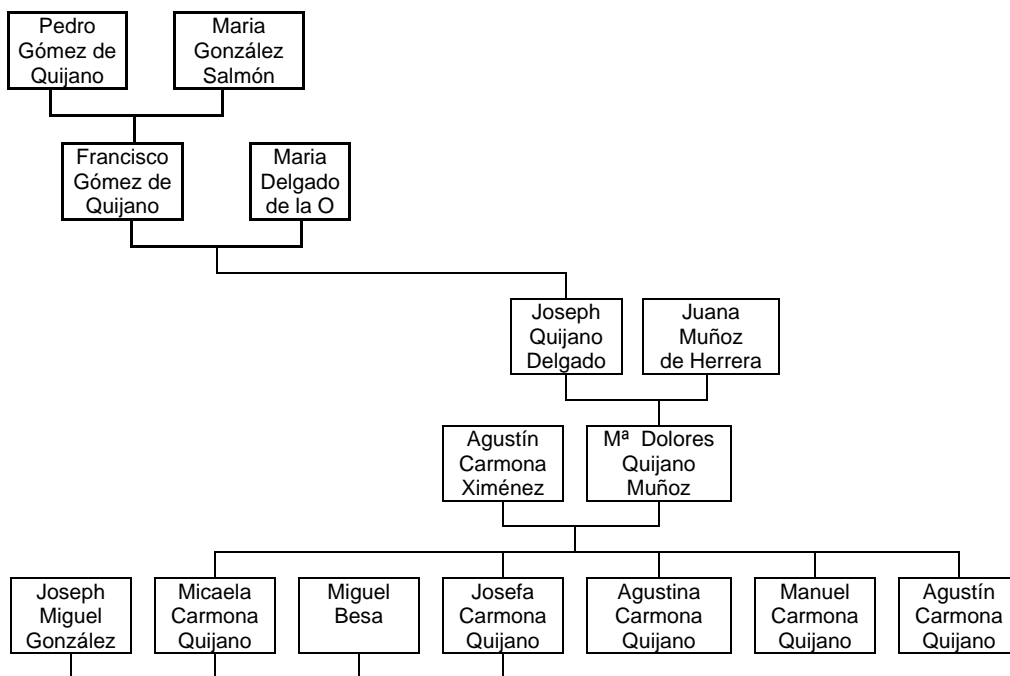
Pedro Gómez de Quijano

Maria González Salmón

Francisco Gómez de Quijano

Maria Delgado de la O

Joseph Quijano Delgado

Juana Muñoz de Herrera

Agustín Carmona Ximénez

Mª Dolores Quijano Muñoz

Joseph Miguel González

Micaela Carmona Quijano

Miguel Besa

Josefa Carmona Quijano

Agustina Carmona Quijano

Manuel Carmona Quijano

Agustín Carmona Quijano